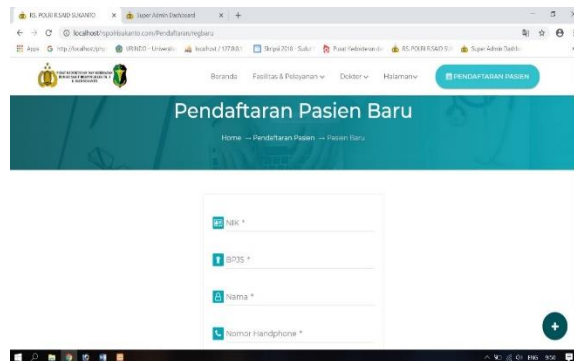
RS. POLRI R.SAID SUKANTO × Super Admin Dashboard × +

localhost/rspolrisukanto.com/Pendaftaran/regbaru

Apps http://localhost/phy UNINDO - Universita localhost / 127.0.0.1 Skripsi 2018 - Suba Pusat Sekolah RS. POLRI R.SAID S Super Admin Dashb

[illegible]

Beranda Fasilitas & Pelayanan Dokter Halaman PENDAFTARAN PASIEN

Pendaftaran Pasien Baru

Home → Pendaftaran Pasien → Pasien Baru

NIK *

BPJS *

Nama *

Nomor Handphone *

+

ENG 9:50